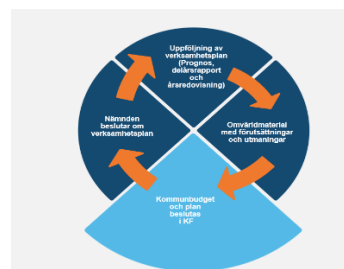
Uppföljning av verksamhetsplan (Prognos, delårsrapport och årsredovisning)

Omvärldsmaterial med förutsättningar och utmaningar

Kommunbudget och plan beslutas i KF

Nämnden beslutar om verksamhetsplan